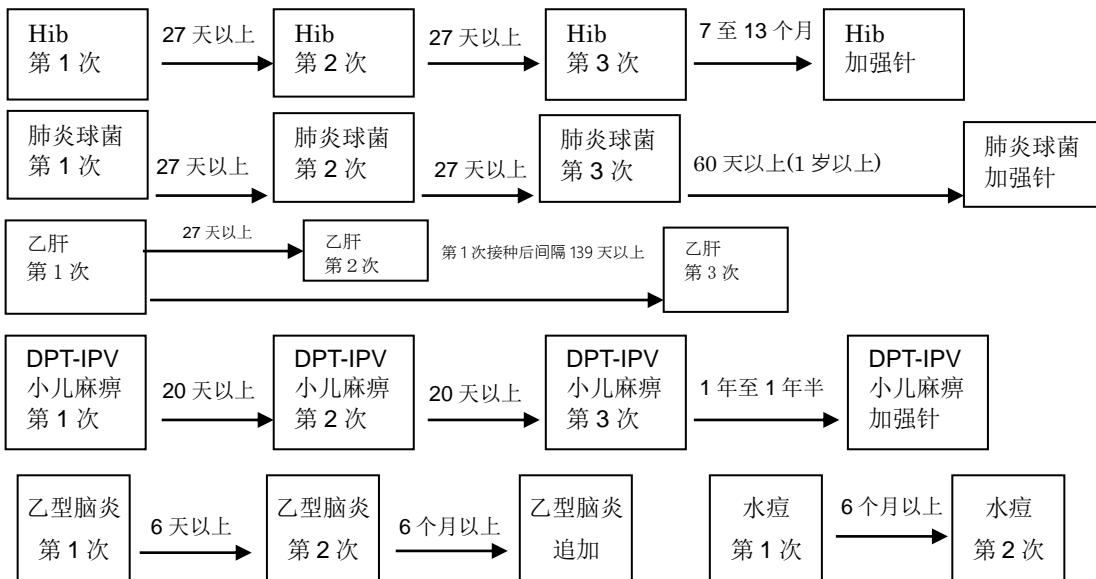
Hib
第 1 次

27 天以上

Hib
第 2 次

27 天以上

Hib
第 3 次

7 至 13 个月

Hib
加强针

肺炎球菌
第 1 次

27 天以上

肺炎球菌
第 2 次

27 天以上

肺炎球菌
第 3 次

60 天以上(1 岁以上)

肺炎球菌
加强针

乙肝
第 1 次

27 天以上

乙肝
第 2 次

第 1 次接种后间隔 139 天以上

乙肝
第 3 次

DPT-IPV
小儿麻痹
第 1 次

20 天以上

DPT-IPV
小儿麻痹
第 2 次

20 天以上

DPT-IPV
小儿麻痹
第 3 次

1 年至 1 年半

DPT-IPV
小儿麻痹
加强针

乙型脑炎
第 1 次

6 天以上

乙型脑炎
第 2 次

6 个月以上

乙型脑炎
追加

水痘
第 1 次

6 个月以上

水痘
第 2 次